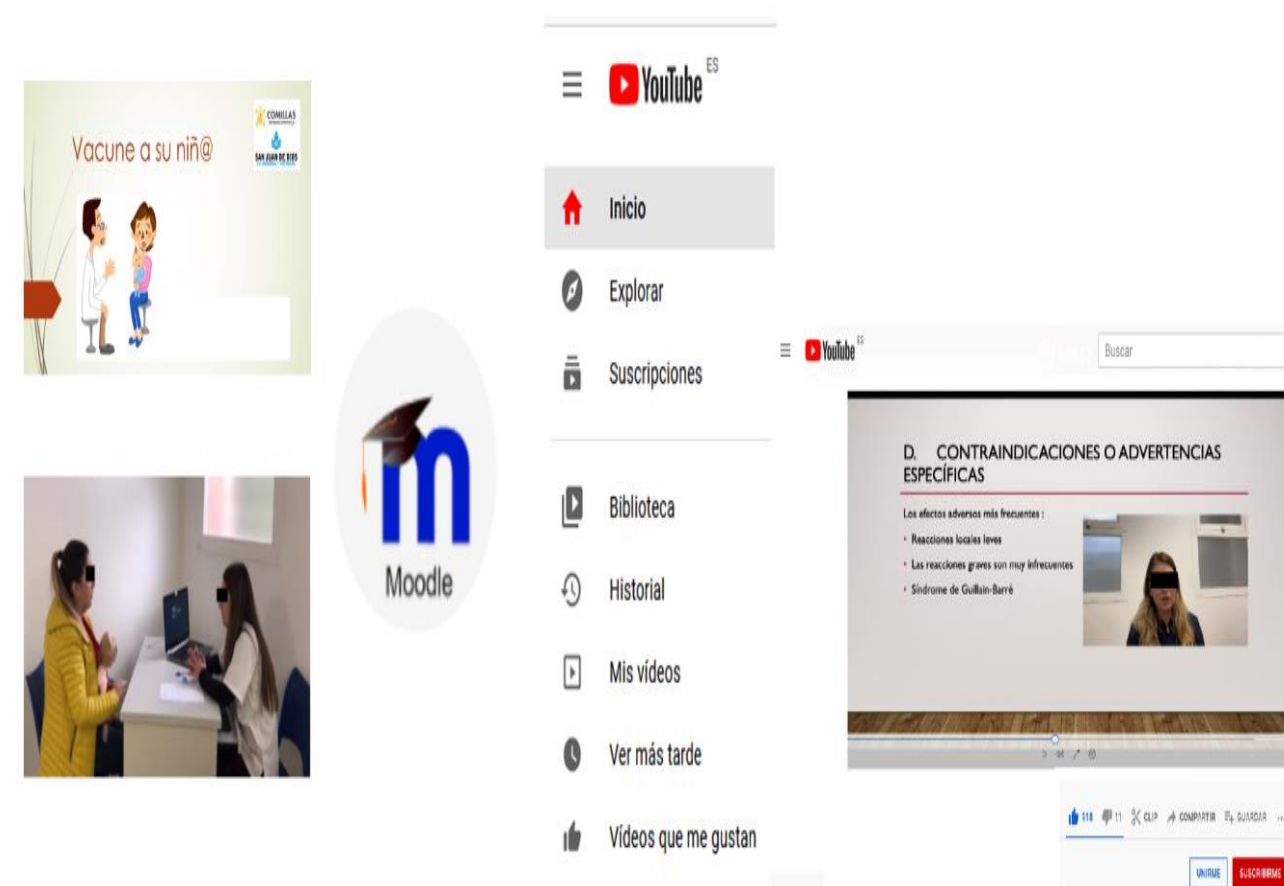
Vacune a su niñ@

COMILLAS

SAN JUAN DE DIOS

Moodle

YouTube ES

Inicio

Explorar

Suscripciones

Biblioteca

Historial

Mis vídeos

Ver más tarde

Vídeos que me gustan

YouTube ES

Buscar

D. CONTRAINDICACIONES O ADVERTENCIAS ESPECÍFICAS

Los efectos adversos más frecuentes :

- Reacciones locales leves
- Las reacciones graves son muy infrecuentes
- Síndrome de Guillain-Barré

118 11 CLIP COMPARTIR GUARDAR

UNIRME SUSCRIBIRME